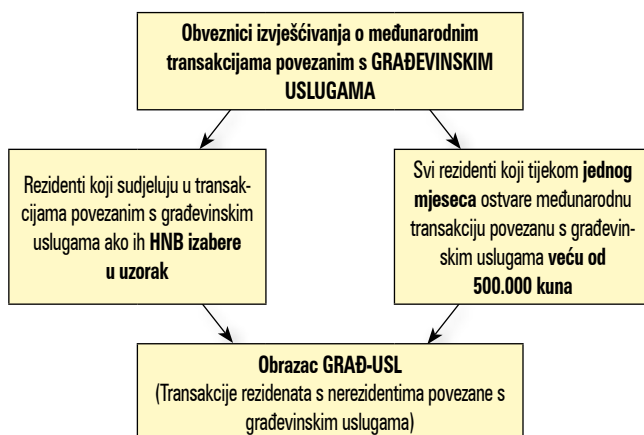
Obveznici izvješćivanja o međunarodnim transakcijama povezanim s GRAĐEVINSKIM USLUGAMA

Rezidenti koji sudjeluju u transakcijama povezanim s građevinskim uslugama ako ih HNB izabere u uzorak

Svi rezidenti koji tijekom jednog mjeseca ostvare međunarodnu transakciju povezanu s građevinskim uslugama veću od 500.000 kuna

Obrazac GRAĐ-USL
(Transakcije rezidenata s nerezidentima povezane s građevinskim uslugama)